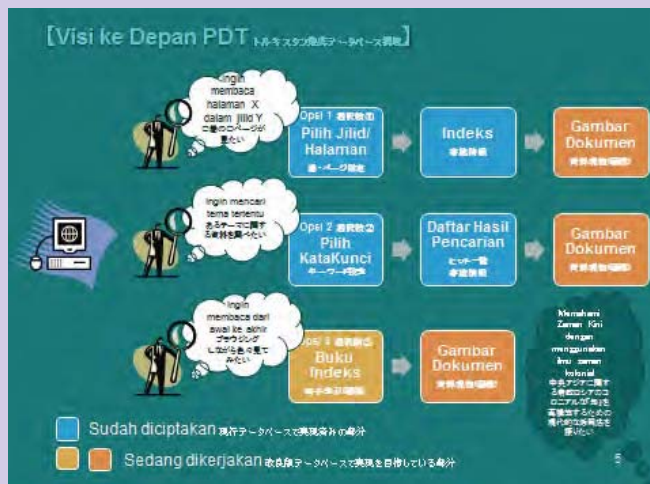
【Visi ke Depan PDT トルキスタン集成データベース構想】

Ingin membaca halaman X dalam Jilid Y
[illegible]

Opsi 1 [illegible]
Pilih Jilid/ Halaman
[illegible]

Indeks
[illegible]

Gambar Dokumen
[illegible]

Ingin mencari tema tertentu
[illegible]

Opsi 2 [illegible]
Pilih KataKunci
キーワード検索

Daftar Hasil Pencarian
ヒット一覧
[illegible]

Gambar Dokumen
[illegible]

Ingin membaca dari awal ke akhir
ブラウジング
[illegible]

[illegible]psi 3 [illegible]
Buku Indeks
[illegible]

Gambar Dokumen
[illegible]

Memahami Zaman Kini dengan menggunakan ilmu zaman kolonial
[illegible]

Sudah diciptakan 現行データベースで実現済みの部分

Sedang dikerjakan 改良版データベースで実現を目指している部分

5